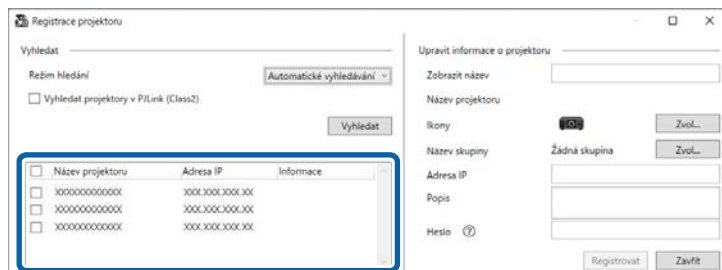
Registrace projektoru

Vyhledat

Režim hledání

Automatické vyhledávání

Vyhledat projektory v PJLink (Class2)

Vyhledat

| Název projektoru | Adresa IP | Informace |
|---|---|---|
| XXXXXXXXXXXXX | XXX.XXX.XXX.XX | |
| XXXXXXXXXXXXX | XXX.XXX.XXX.XX | |
| XXXXXXXXXXXXX | XXX.XXX.XXX.XX | |

Upravit informace o projektoru

Zobrazit název

Název projektoru

Ikony

Zvol...

Název skupiny

Žádná skupina

Zvol...

Adresa IP

Popis

Heslo

Registrovat

Zavřít